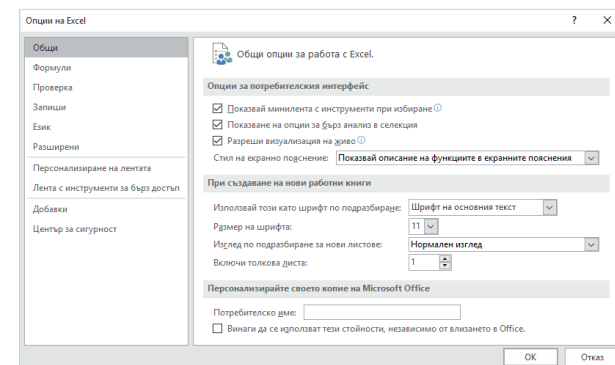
Опции на Excel

?

Общи
Формули
Проверка
Записи
Език
Разширени
Персонализиране на лентата
Лента с инструменти за бърз достъп
Добавки
Център за сигурност

Общи опции за работа с Excel.

Опции за потребителския интерфейс

☑ Показвай минилента с инструменти при избиране ⓘ
☑ Показване на опции за бърз анализ в селекция
☑ Разреши визуализация на живо ⓘ
Стил на екранно пояснение: Показвай описание на функциите в екранните пояснения

При създаване на нови работни книги

Използвай този като шрифт по подразбиране: Шрифт на основния текст
Размер на шрифта: 11
Изглед по подразбиране за нови листове: Нормален изглед
Включи толкова листа: 1

Персонализирайте своето копие на Microsoft Office

Потребителско име:
☐ Винаги да се използват тези стойности, независимо от влизането в Office.

OK Отказ